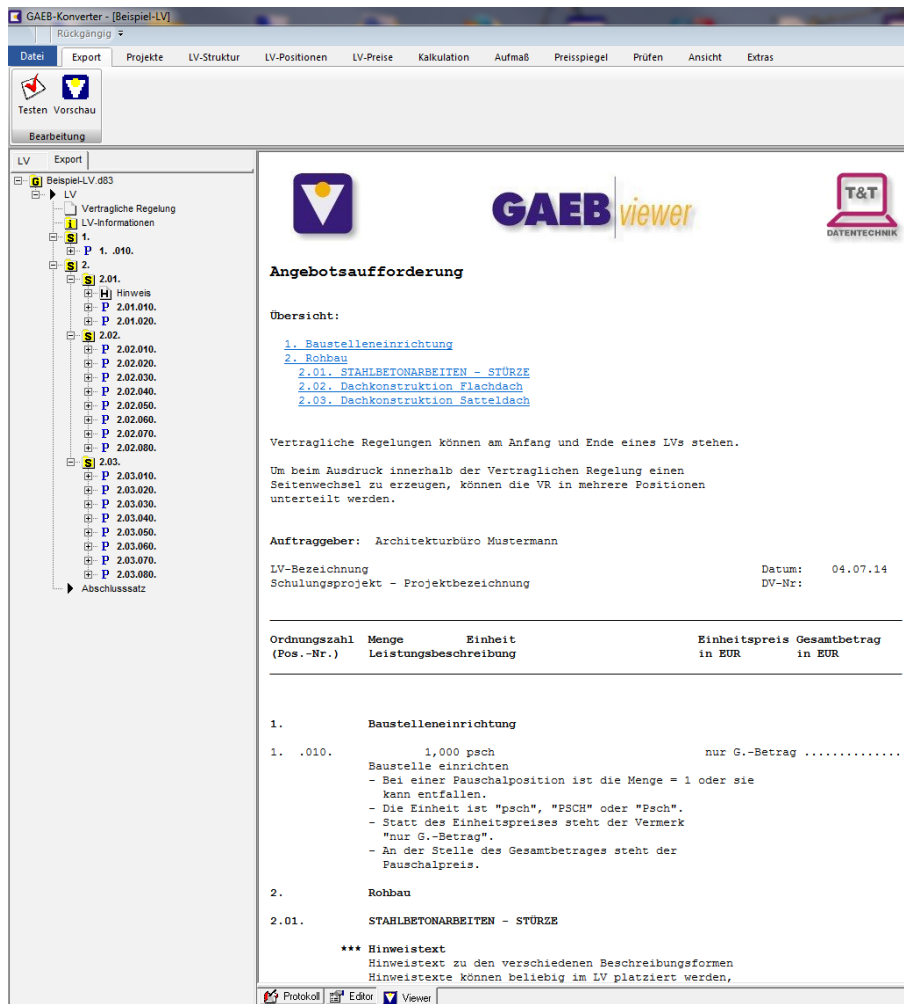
GAEB-Konverter - [Beispiel-LV]

Rückgängig

Datei | Export | Projekte | LV-Struktur | LV-Positionen | LV-Preise | Kalkulation | Aufmaß | Preisspiegel | Prüfen | Ansicht | Extras

Testen Vorschau

Bearbeitung

LV | Export

G Beispiel-LV.d83
LV
Vertragliche Regelung
i LV-Informationen
S 1.
P 1. .010.
S 2.
S 2.01.
H Hinweis
P 2.01.010.
P 2.01.020.
S 2.02.
P 2.02.010.
P 2.02.020.
P 2.02.030.
P 2.02.040.
P 2.02.050.
P 2.02.060.
P 2.02.070.
P 2.02.080.
S 2.03.
P 2.03.010.
P 2.03.020.
P 2.03.030.
P 2.03.040.
P 2.03.050.
P 2.03.060.
P 2.03.070.
P 2.03.080.
Abschlusssatz

GAEB viewer

T&T DATENTECHNIK

Angebotsaufforderung

Übersicht:

1. Baustelleneinrichtung
2. Rohbau
2.01. STAHLBETONARBEITEN - STÜRZE
2.02. Dachkonstruktion Flachdach
2.03. Dachkonstruktion Satteldach

Vertragliche Regelungen können am Anfang und Ende eines LVs stehen.

Um beim Ausdruck innerhalb der Vertraglichen Regelung einen Seitenwechsel zu erzeugen, können die VR in mehrere Positionen unterteilt werden.

Auftraggeber: Architekturbüro Mustermann

LV-Bezeichnung Datum: 04.07.14
Schulungsprojekt - Projektbezeichnung DV-Nr:

| Ordnungszahl (Pos.-Nr.) | Menge Leistungsbeschreibung | Einheit | Einheitspreis in EUR | Gesamtbetrag in EUR |
|---|---|---|---|---|

1. Baustelleneinrichtung

1. .010. 1,000 psch nur G.-Betrag ..............
Baustelle einrichten
- Bei einer Pauschalposition ist die Menge = 1 oder sie kann entfallen.
- Die Einheit ist "psch", "PSCH" oder "Psch".
- Statt des Einheitspreises steht der Vermerk "nur G.-Betrag".
- An der Stelle des Gesamtbetrages steht der Pauschalpreis.

2. Rohbau

2.01. STAHLBETONARBEITEN - STÜRZE

*** Hinweistext
Hinweistext zu den verschiedenen Beschreibungsformen
Hinweistexte können beliebig im LV platziert werden,

Protokoll | Editor | Viewer